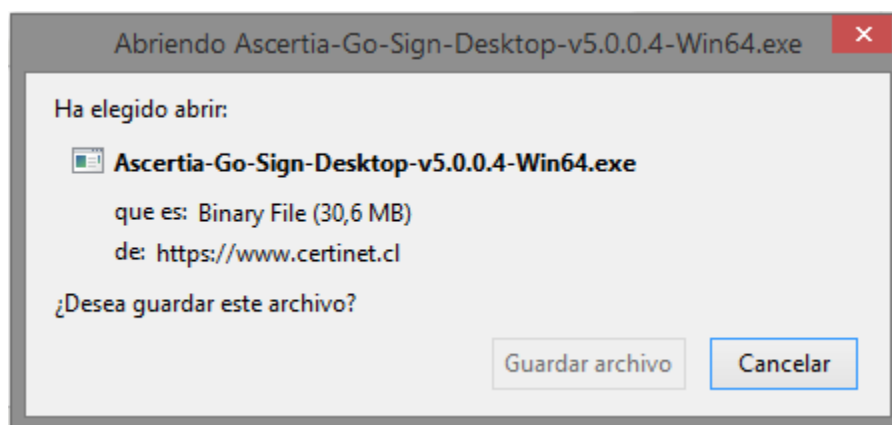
Abriendo Ascertia-Go-Sign-Desktop-v5.0.0.4-Win64.exe

Ha elegido abrir:

Ascertia-Go-Sign-Desktop-v5.0.0.4-Win64.exe

que es: Binary File (30,6 MB)

de: https://www.certinet.cl

¿Desea guardar este archivo?

Guardar archivo

Cancelar